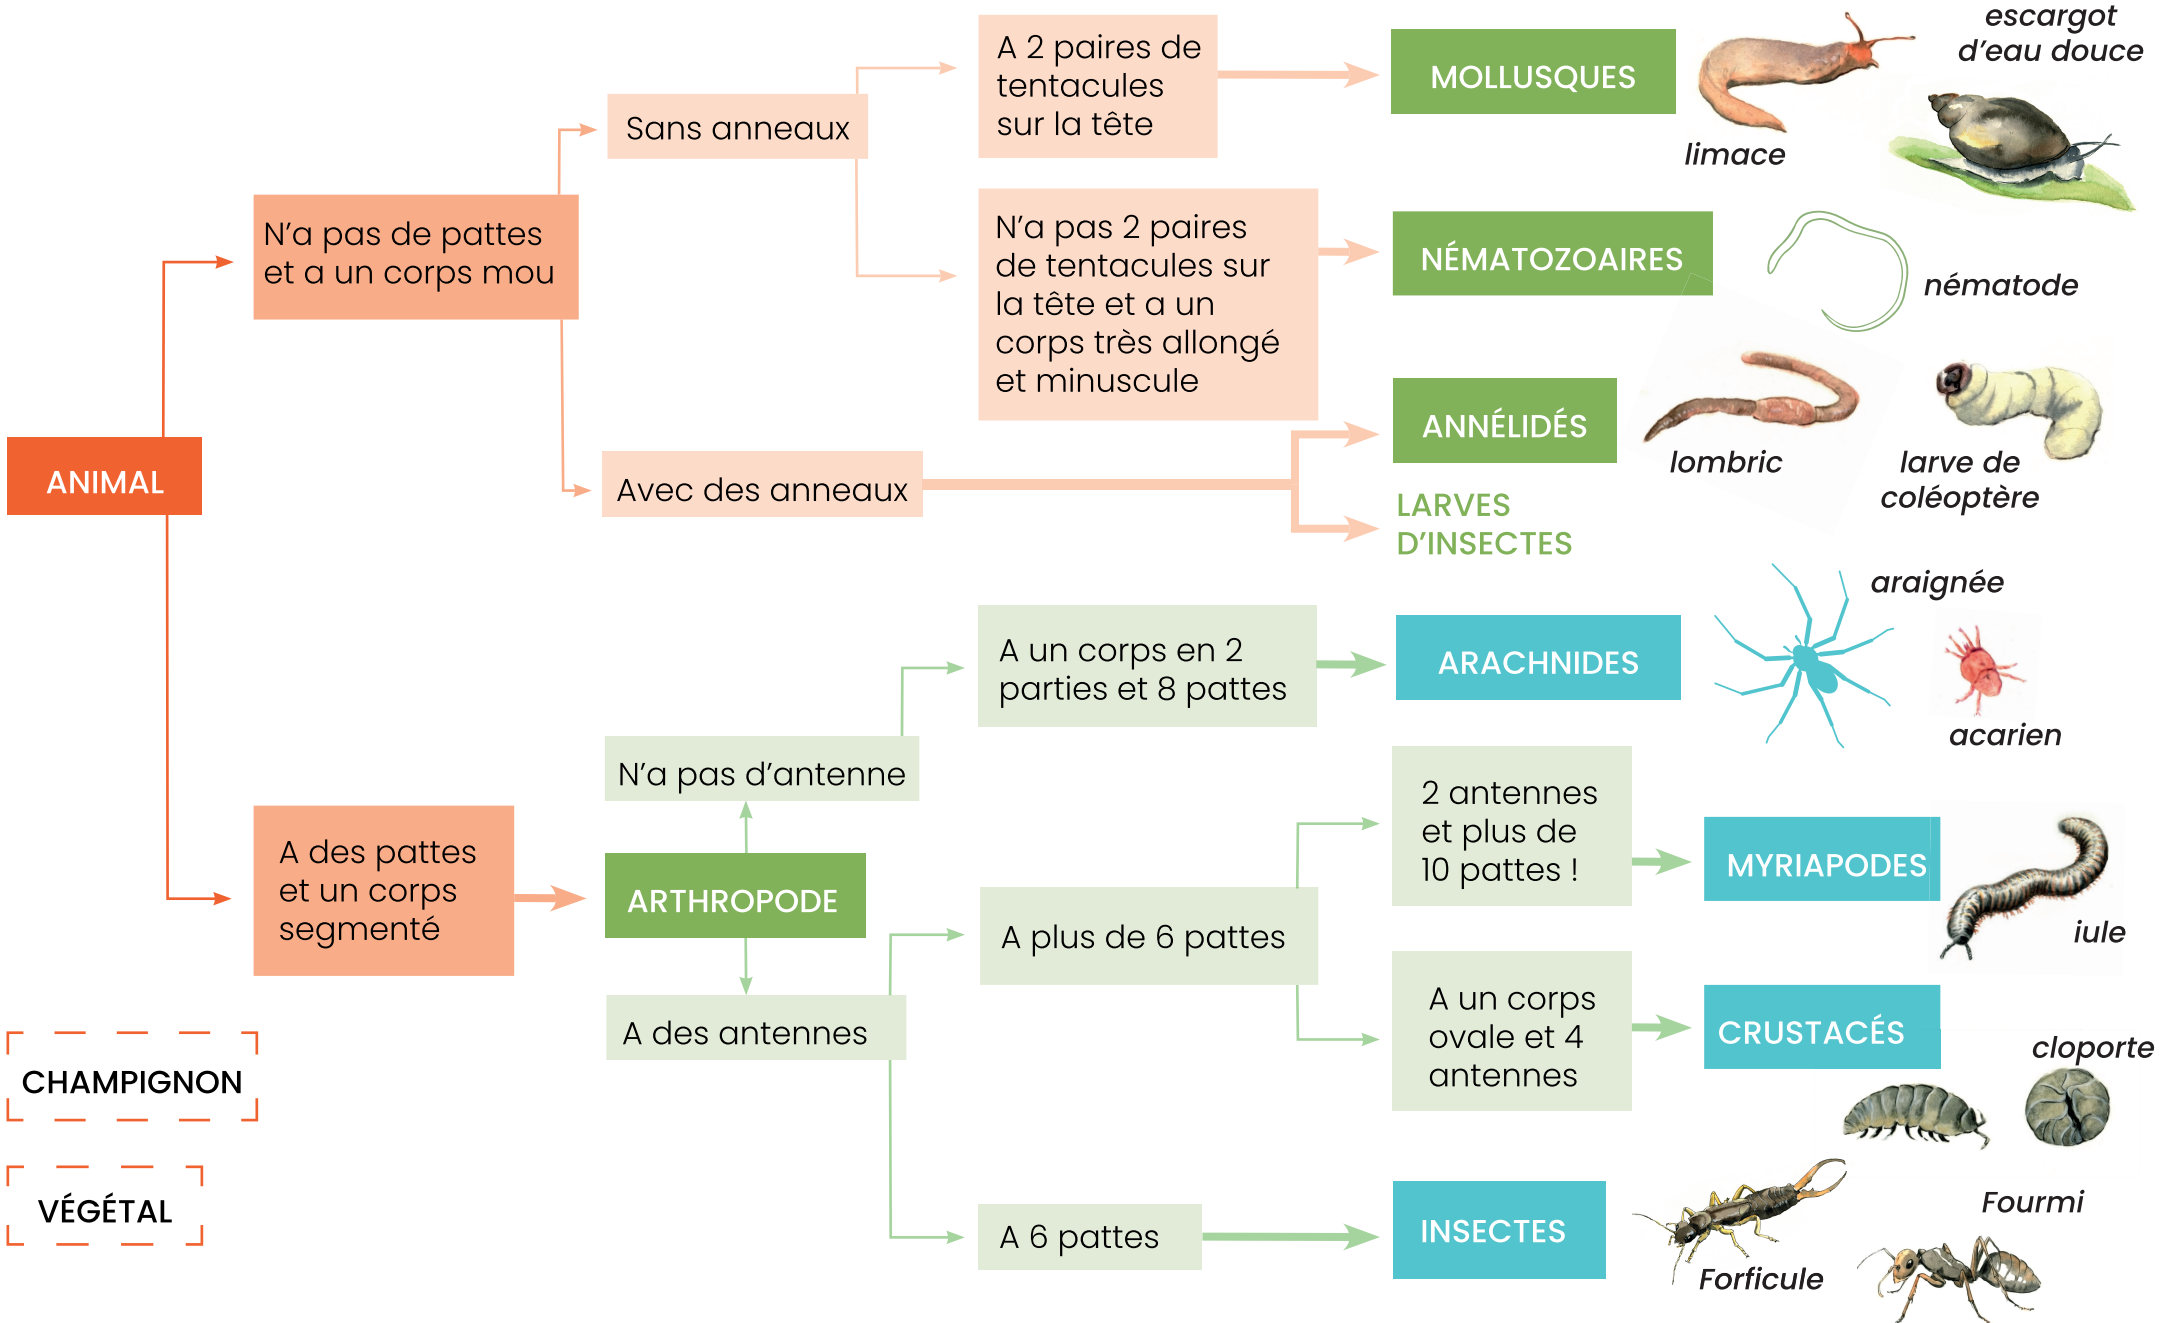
ANIMAL

N'a pas de pattes et a un corps mou

Sans anneaux

A 2 paires de tentacules sur la tête

MOLLUSQUES

limace

escargot d'eau douce

N'a pas 2 paires de tentacules sur la tête et a un corps très allongé et minuscule

NÉMATOZOAIRES

nématode

Avec des anneaux

ANNÉLIDÉS

LARVES D'INSECTES

lombric

larve de coléoptère

A des pattes et un corps segmenté

ARTHROPODE

N'a pas d'antenne

A un corps en 2 parties et 8 pattes

ARACHNIDES

araignée

acarien

A des antennes

A plus de 6 pattes

2 antennes et plus de 10 pattes !

MYRIAPODES

iule

A un corps ovale et 4 antennes

CRUSTACÉS

cloporte

A 6 pattes

INSECTES

Forficule

Fourmi

CHAMPIGNON

VÉGÉTAL